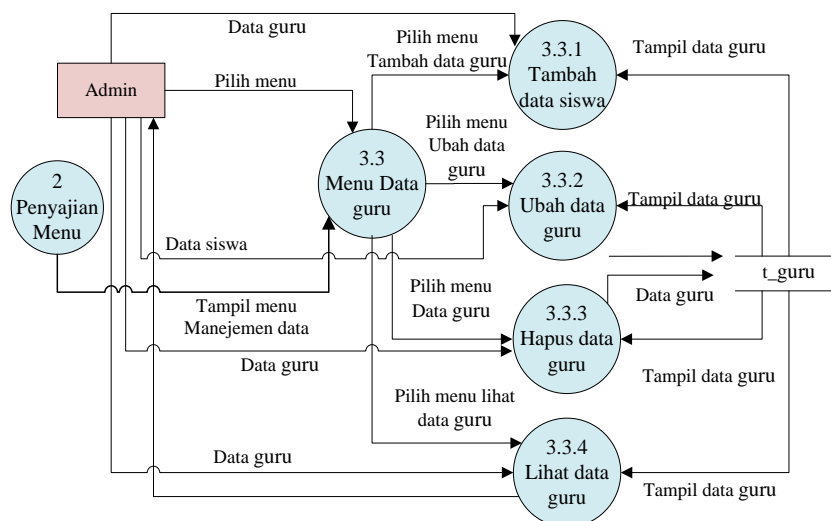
Data guru

Admin

Pilih menu

Pilih menu Tambah data guru

3.3.1 Tambah data siswa

Tampil data guru

2 Penyajian Menu

3.3 Menu Data guru

Pilih menu Ubah data guru

3.3.2 Ubah data guru

Tampil data guru

Data siswa

t_guru

Tampil menu Manejemen data

Pilih menu Data guru

Data guru

3.3.3 Hapus data guru

Data guru

Tampil data guru

Pilih menu lihat data guru

Data guru

3.3.4 Lihat data guru

Tampil data guru